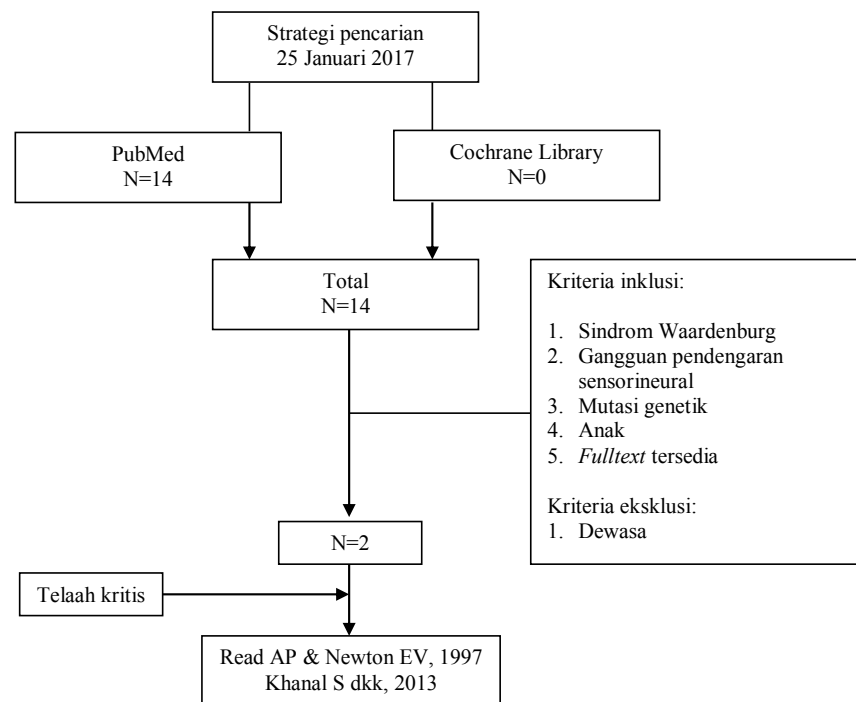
Strategi pencarian
25 Januari 2017

PubMed
N=14

Cochrane Library
N=0

Total
N=14

Kriteria inklusi:

1. Sindrom Waardenburg
2. Gangguan pendengaran sensorineural
3. Mutasi genetik
4. Anak
5. *Fulltext* tersedia

Kriteria eksklusi:
1. Dewasa

N=2

Telaah kritis

Read AP & Newton EV, 1997
Khanal S dkk, 2013